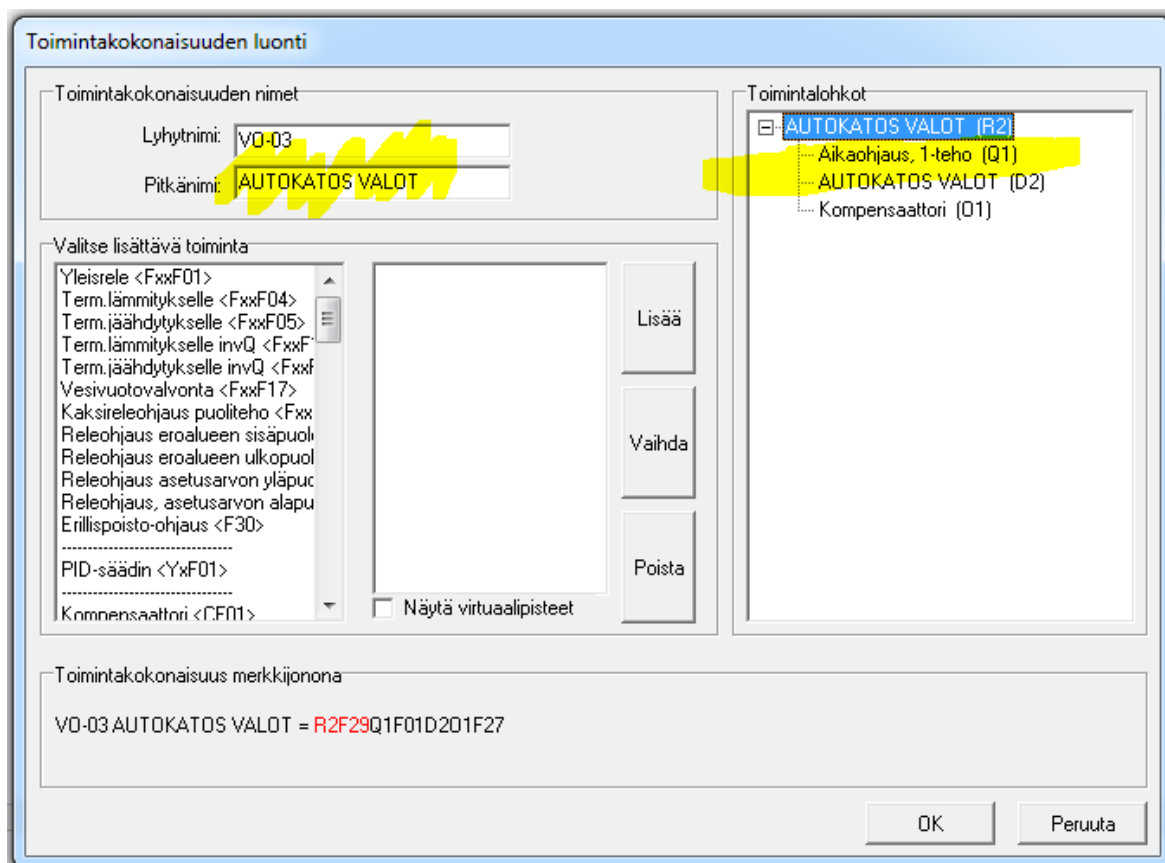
Toimintakokonaisuuden luonti

Toimintakokonaisuuden nimet

Lyhytnimi: VO-03

Pitkänimi: AUTOKATOS VALOT

Valitse lisättävä toiminta

Yleisrele <FxxF01>
Term.lämmitykselle <FxxF04>
Term.jäähdytykselle <FxxF05>
Term.lämmitykselle invQ <FxxF
Term.jäähdytykselle invQ <FxxF
Vesivuotovalvonta <FxxF17>
Kaksireleohjaus puoliteho <Fxx
Releohjaus eroalueen sisäpuol
Releohjaus eroalueen ulkopuol
Releohjaus asetusarvon yläpuo
Releohjaus, asetusarvon alapu
Erillispoisto-ohjaus <F30>
------------------------------
PID-säädin <YxF01>
------------------------------
Kompensaattori <CF01>

Lisää

Vaihda

Poista

Näytä virtuaalipisteet

Toimintalohkot

AUTOKATOS VALOT (R2)
Aikaohjaus, 1-teho (Q1)
AUTOKATOS VALOT (D2)
Kompensaattori (O1)

Toimintakokonaisuus merkkijonona

VO-03 AUTOKATOS VALOT = R2F29Q1F01D2O1F27

OK

Peruuta